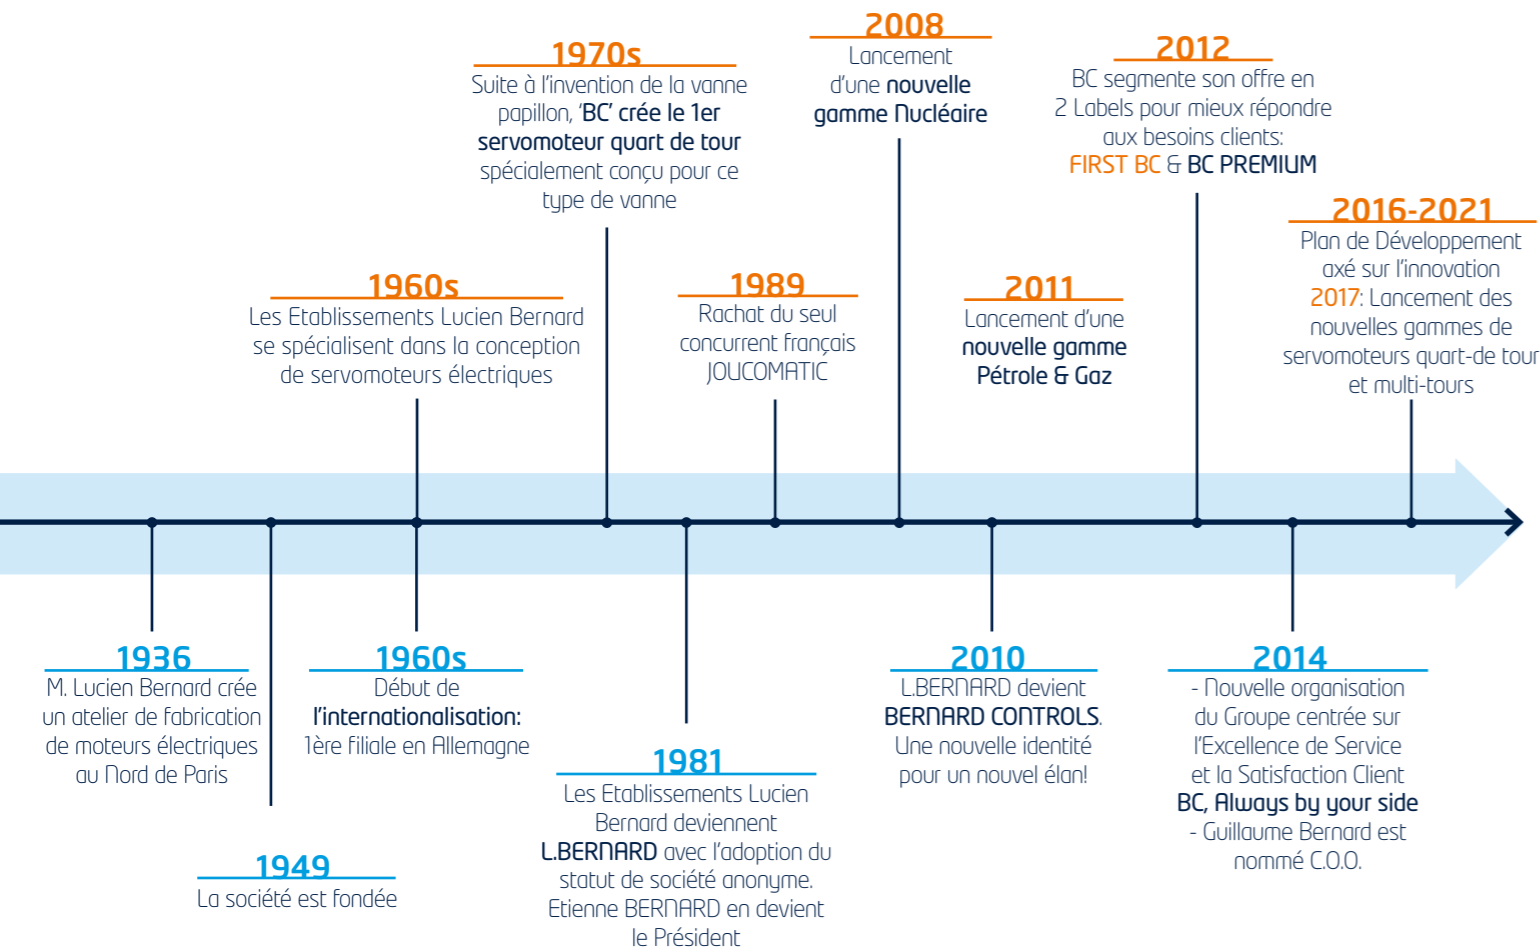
2008
Lancement d'une nouvelle gamme Nucléaire

1970s
Suite à l'invention de la vanne papillon, 'BC' crée le 1er servomoteur quart de tour spécialement conçu pour ce type de vanne

2012
BC segmente son offre en 2 Labels pour mieux répondre aux besoins clients: FIRST BC & BC PREMIUM

2016-2021
Plan de Développement axé sur l'innovation
2017: Lancement des nouvelles gammes de servomoteurs quart-de tour et multi-tours

1960s
Les Etablissements Lucien Bernard se spécialisent dans la conception de servomoteurs électriques

1989
Rachat du seul concurrent français JOUCOMATIC

2011
Lancement d'une nouvelle gamme Pétrole & Gaz

1936
M. Lucien Bernard crée un atelier de fabrication de moteurs électriques au Nord de Paris

1960s
Début de l'internationalisation: 1ère filiale en Allemagne

2010
L.BERNARD devient BERNARD CONTROLS. Une nouvelle identité pour un nouvel élan!

2014
- Nouvelle organisation du Groupe centrée sur l'Excellence de Service et la Satisfaction Client
BC, Always by your side
- Guillaume Bernard est nommé C.O.O.

1981
Les Etablissements Lucien Bernard deviennent L.BERNARD avec l'adoption du statut de société anonyme. Etienne BERNARD en devient le Président

1949
La société est fondée